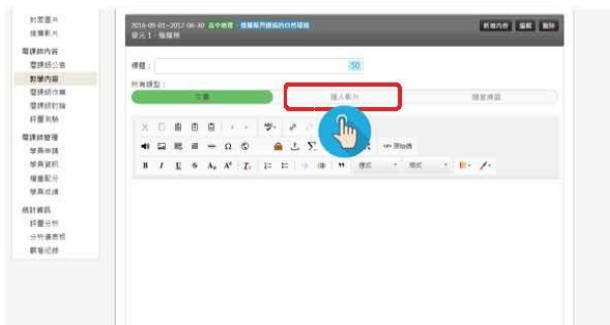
封面圖片
檔案影片

電課師內容
電課師公告
教學內容
電課師作業
電課師討論
評量測驗

電課師管理
學員申請
學員資料
權重配分
學員成績

統計資訊
評量分析
分析學表現
觀看記錄

2016-09-01~2017-06-30 高中物理 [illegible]
單元 1 - 物理學

新增內容 編輯 刪除

標題：
50

內容類型：
文章
嵌入影片
課堂練習

樣式
格式